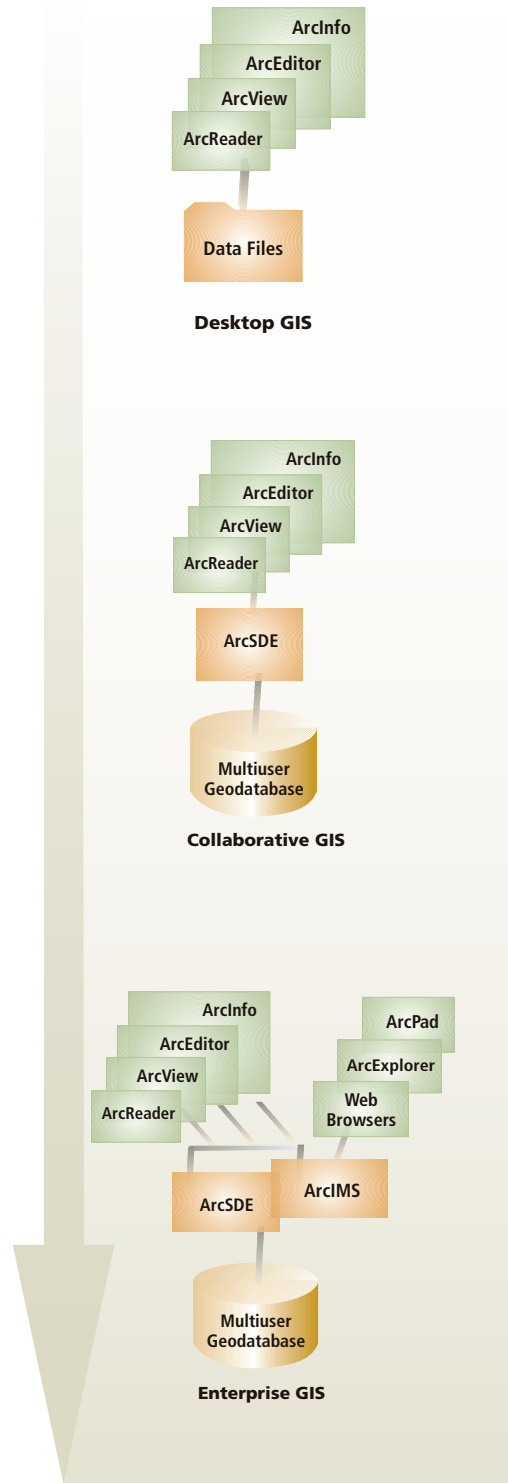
ArcInfo
ArcEditor
ArcView
ArcReader
Data Files
Desktop GIS

ArcInfo
ArcEditor
ArcView
ArcReader
ArcSDE
Multiuser Geodatabase
Collaborative GIS

ArcInfo
ArcEditor
ArcView
ArcReader
ArcPad
ArcExplorer
Web Browsers
ArcSDE
ArcIMS
Multiuser Geodatabase
Enterprise GIS